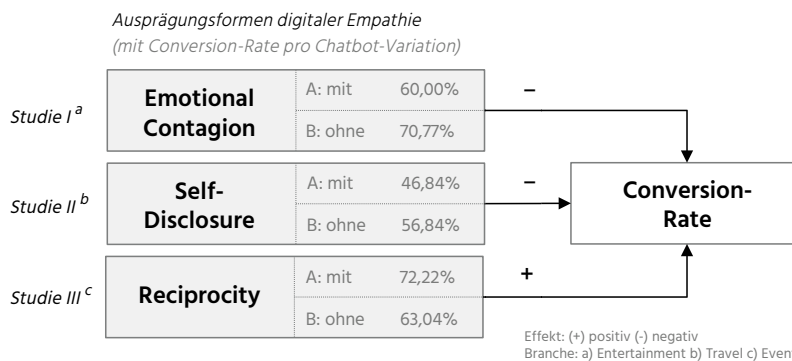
Ausprägungsformen digitaler Empathie
(mit Conversion-Rate pro Chatbot-Variation)

Studie I $^{a}$

| Emotional Contagion | A: mit | 60,00% |
|---|---|---|
| | B: ohne | 70,77% |

–

Studie II $^{b}$

| Self-Disclosure | A: mit | 46,84% |
|---|---|---|
| | B: ohne | 56,84% |

–

Studie III $^{c}$

| Reciprocity | A: mit | 72,22% |
|---|---|---|
| | B: ohne | 63,04% |

+

Conversion-Rate

Effekt: (+) positiv (-) negativ
Branche: a) Entertainment b) Travel c) Even